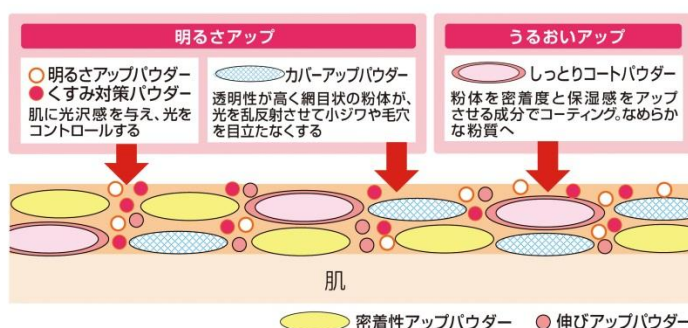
明るさアップ

○明るさアップパウダー
●くすみ対策パウダー
肌に光沢感を与え、光をコントロールする

カバーアップパウダー
透明性が高く網目状の粉体が、光を乱反射させて小ジワや毛穴を目立たなくする

うるおいアップ

しっとりコートパウダー
粉体を密着度と保湿感をアップさせる成分でコーティング。なめらかな粉質へ

肌

密着性アップパウダー
伸びアップパウダー